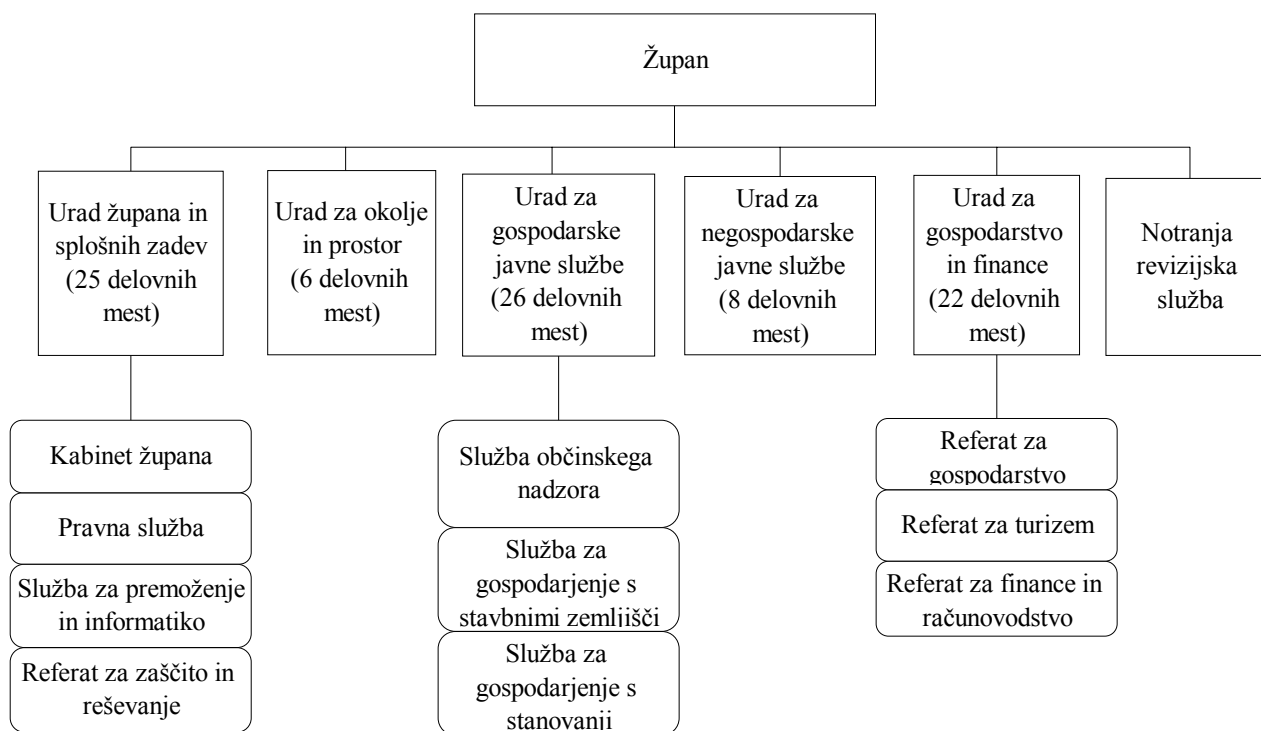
Župan

Urad župana in splošnih zadev (25 delovnih mest)

Urad za okolje in prostor (6 delovnih mest)

Urad za gospodarske javne službe (26 delovnih mest)

Urad za negospodarske javne službe (8 delovnih mest)

Urad za gospodarstvo in finance (22 delovnih mest)

Notranja revizijska služba

Kabinet župana

Pravna služba

Služba za premoženje in informatiko

Referat za zaščito in reševanje

Služba občinskega nadzora

Služba za gospodarjenje s stavbnimi zemljišči

Služba za gospodarjenje s stanovanji

Referat za gospodarstvo

Referat za turizem

Referat za finance in računovodstvo